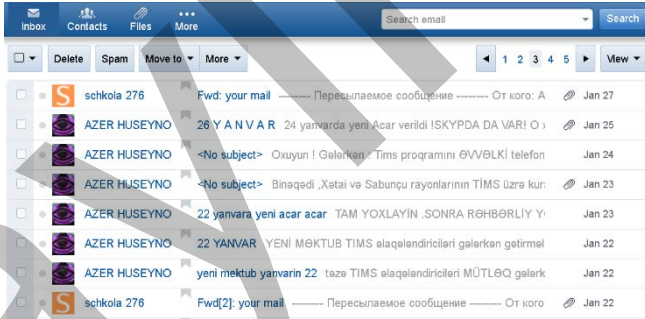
Inbox Contacts Files More

Search email Search

Delete Spam Move to More

1 2 3 4 5 View

| | | | | |
|---|---|---|---|---|
| S | schkola 276 | Fwd: your mail -------- Пересылаемое сообщение -------- От кого: А | | Jan 27 |
| | AZER HUSEYNO | 26 Y A N V A R 24 yanvarda yeni Acar verildi !SKYPDA DA VAR! O x | | Jan 25 |
| | AZER HUSEYNO | <No subject> Oxuyun ! Gələrkən : Tims programını ƏVVƏLKİ telefon | | Jan 24 |
| | AZER HUSEYNO | <No subject> Binəqədi ,Xətai və Sabunçu rayonlarının TİMS üzrə kur | | Jan 23 |
| | AZER HUSEYNO | 22 yanvara yeni acar acar TAM YOXLAYİN .SONRA RƏHBƏRLİY Y | | Jan 23 |
| | AZER HUSEYNO | 22 YANVAR YENİ MƏKTUB TIMS əlaqələndiriciləri gələrkən gətirməl | | Jan 22 |
| | AZER HUSEYNO | yeni mektub yanvarin 22 təzə TIMS əlaqələndiriciləri MÜTLƏQ gələrk | | Jan 22 |
| S | schkola 276 | Fwd[2]: your mail -------- Пересылаемое сообщение -------- От кого: А | | Jan 22 |